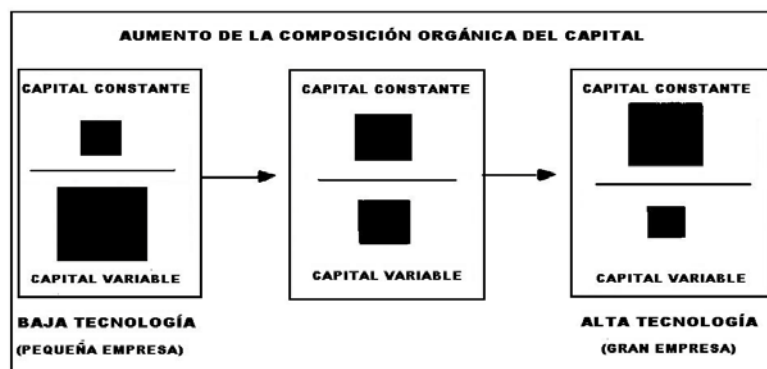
AUMENTO DE LA COMPOSICIÓN ORGÁNICA DEL CAPITAL

CAPITAL CONSTANTE

CAPITAL VARIABLE

CAPITAL CONSTANTE

CAPITAL VARIABLE

CAPITAL CONSTANTE

CAPITAL VARIABLE

BAJA TECNOLOGÍA
(PEQUEÑA EMPRESA)

ALTA TECNOLOGÍA
(GRAN EMPRESA)